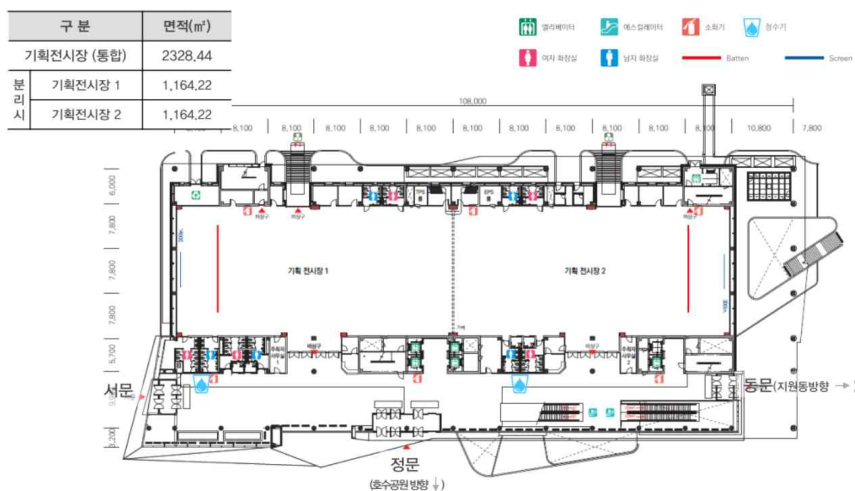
| 구 분 | | 면적(㎡) |
|---|---|---|
| 기획전시장 (통합) | | 2328.44 |
| 분리시 | 기획전시장 1 | 1,164.22 |
| | 기획전시장 2 | 1,164.22 |

엘리베이터 에스컬레이터 소화기 정수기
여자 화장실 남자 화장실 Batten Screen

108,000
8,100 8,100 8,100 8,100 8,100 8,100 8,100 8,100 8,100 8,100 10,800 7,800
6,000 7,800 7,800 7,800 5,700 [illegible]

기획 전시장 1
기획 전시장 2

서문
동문(지원동방향 →
정문
(호수공원 방향 ↓)